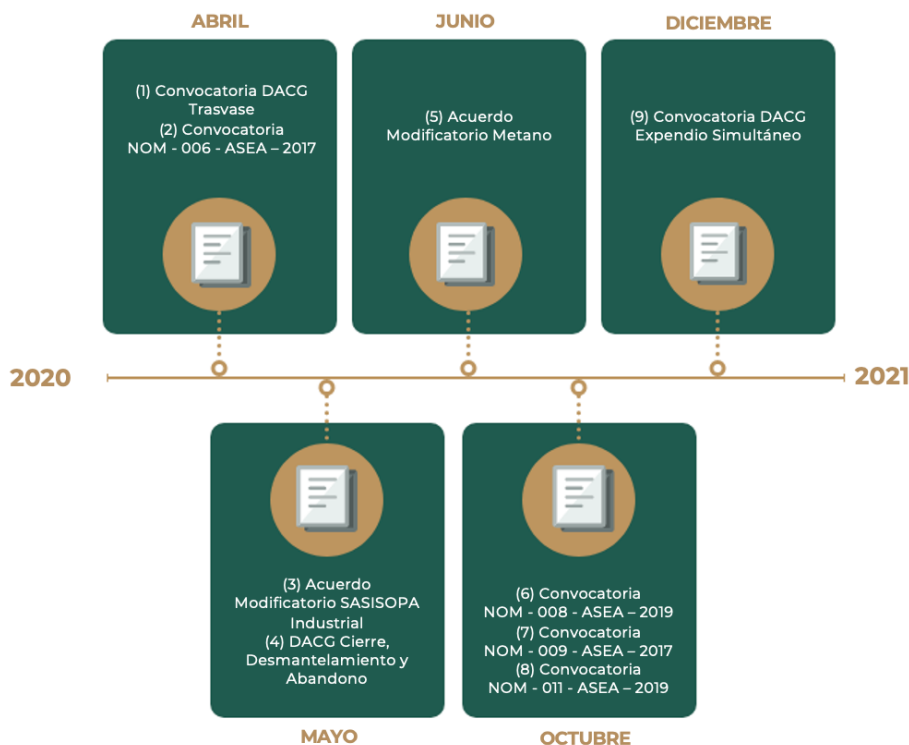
ABRIL

(1) Convocatoria DACG Trasvase
(2) Convocatoria NOM - 006 - ASEA – 2017

JUNIO

(5) Acuerdo Modificatorio Metano

DICIEMBRE

(9) Convocatoria DACG Expendio Simultáneo

2020

2021

(3) Acuerdo Modificatorio SASISOPA Industrial
(4) DACG Cierre, Desmantelamiento y Abandono

MAYO

(6) Convocatoria NOM - 008 - ASEA – 2019
(7) Convocatoria NOM - 009 - ASEA – 2017
(8) Convocatoria NOM - 011 - ASEA – 2019

OCTUBRE